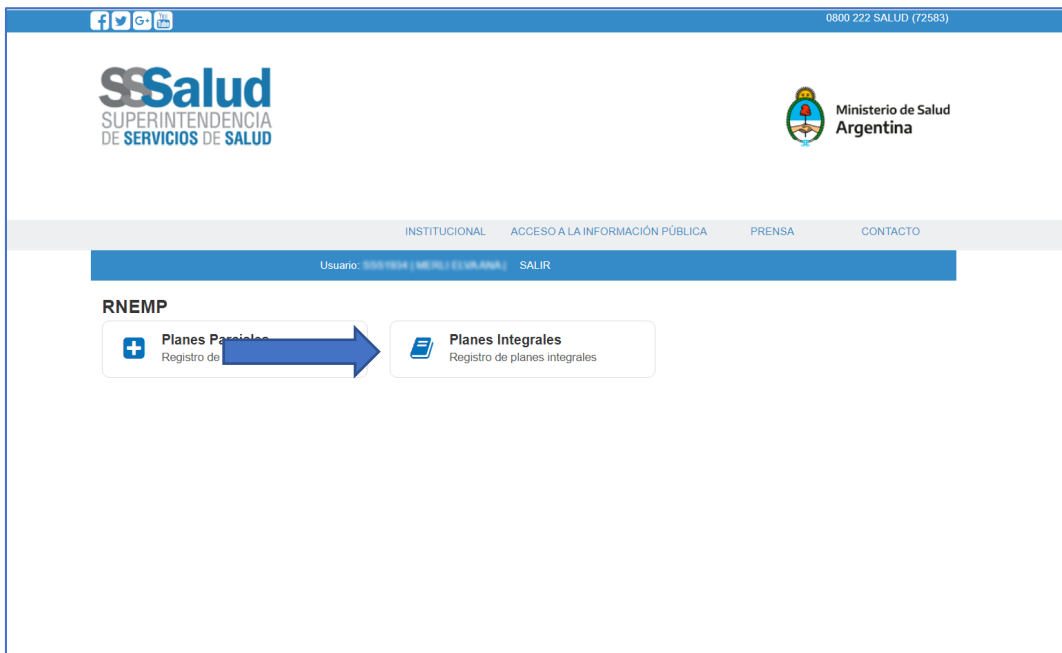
f G+ You Tube

0800 222 SALUD (72583)

SSSalud
SUPERINTENDENCIA
DE SERVICIOS DE SALUD

Ministerio de Salud
Argentina

INSTITUCIONAL ACCESO A LA INFORMACIÓN PÚBLICA PRENSA CONTACTO

Usuario: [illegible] SALIR

RNEMP

Planes Par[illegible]
Registro de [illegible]

Planes Integrales
Registro de planes integrales